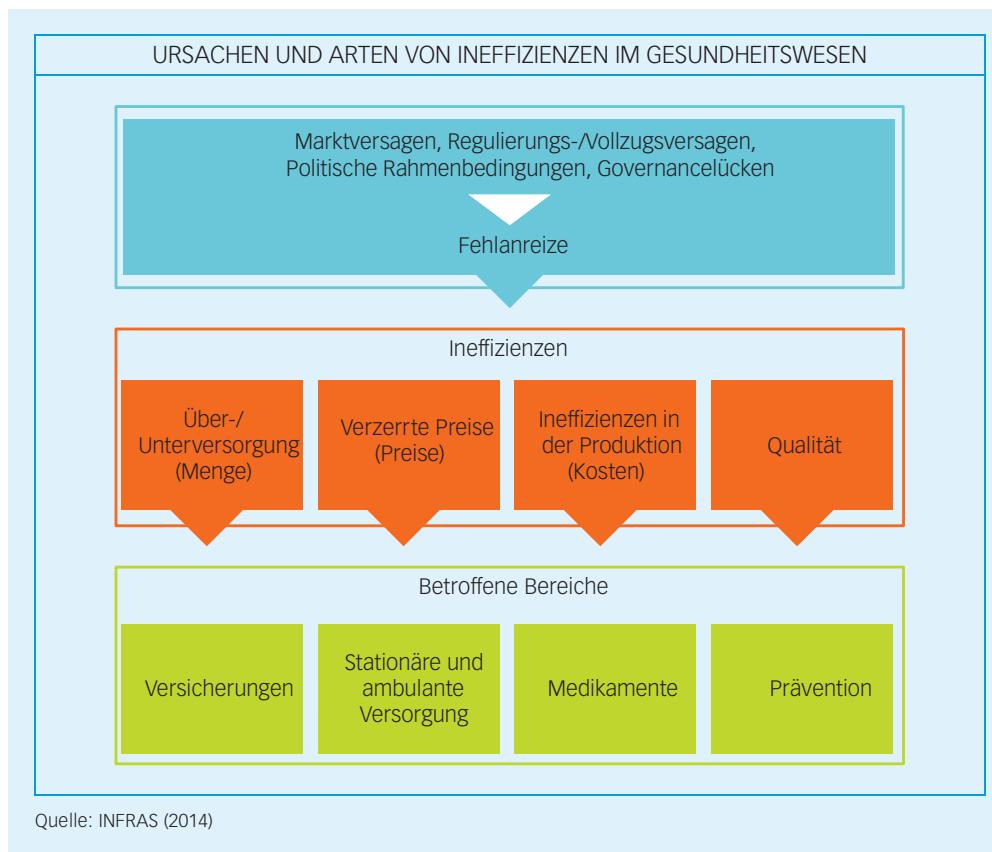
URSACHEN UND ARTEN VON INEFFIZIENZEN IM GESUNDHEITSWESEN

Marktversagen, Regulierungs-/Vollzugsversagen, Politische Rahmenbedingungen, Governancelücken

Fehlanreize

Ineffizienzen

Über-/ Unterversorgung (Menge)

Verzerrte Preise (Preise)

Ineffizienzen in der Produktion (Kosten)

Qualität

Betroffene Bereiche

Versicherungen

Stationäre und ambulante Versorgung

Medikamente

Prävention

Quelle: INFRAS (2014)